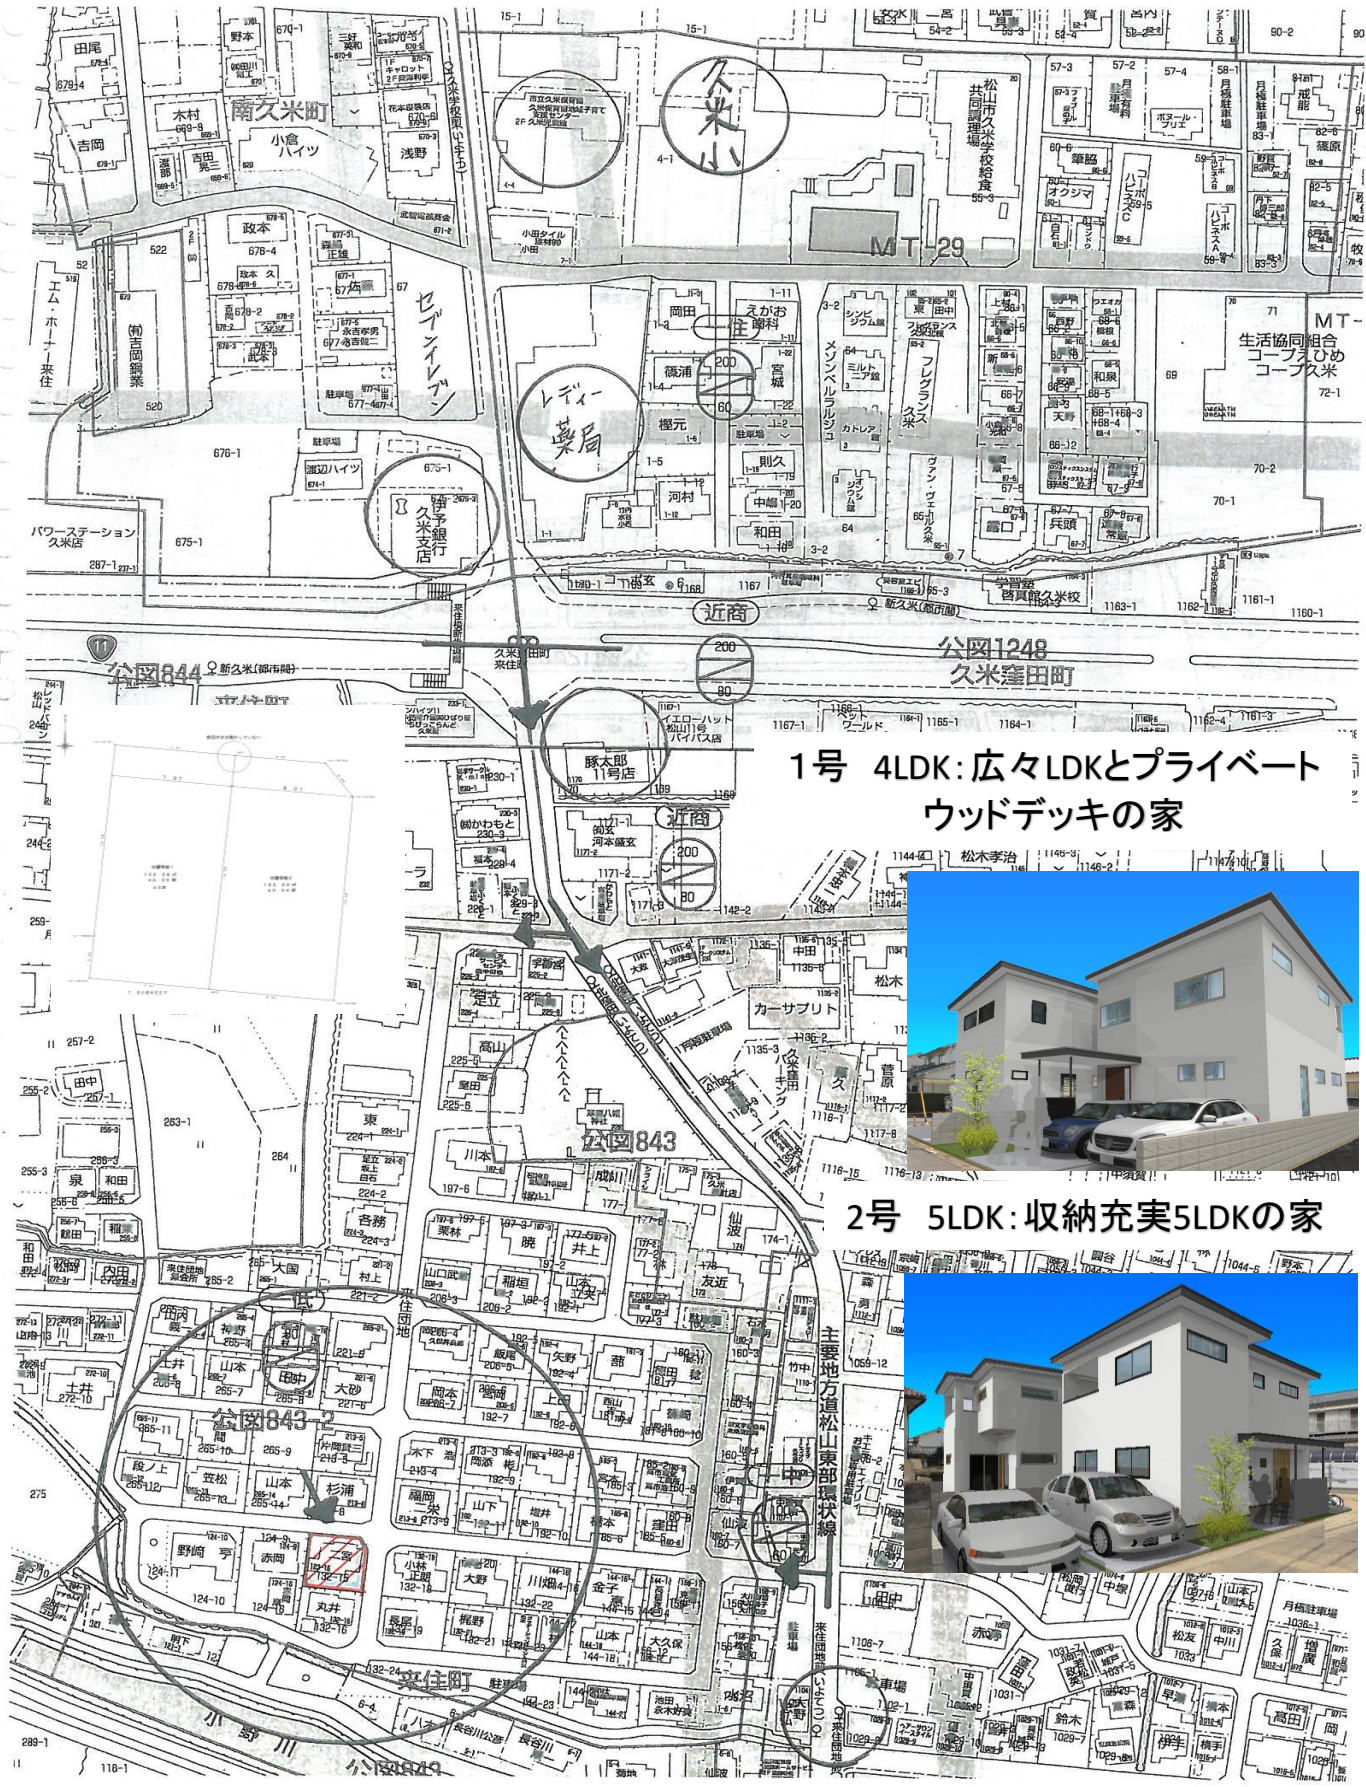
1号 4LDK：広々LDKとプライベートウッドデッキの家

2号 5LDK：収納充実5LDKの家

南久米町
久米小
レディー薬局
伊予銀行 久米支店
セブンイレブン
MT-29
近商
公図1248
久米窪田町
公図844
新久米(郊市線)
豚太郎 11号店
公図843
公図843-2
来住町
主要地方道松山東部環状線
松山市久米学校給食共同調理場
生活協同組合コープえひめ コープ久米
パワーステーション 久米店
エム・ホーナー来住
カーサプリト
小野川